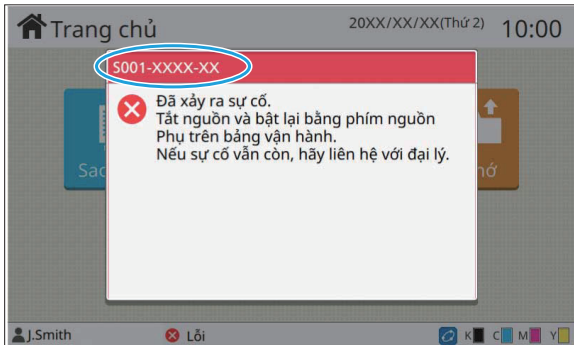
Trang chủ 20XX/XX/XX(Thứ 2) 10:00

S001-XXXX-XX

Đã xảy ra sự cố.
Tắt nguồn và bật lại bằng phím nguồn Phụ trên bảng vận hành.
Nếu sự cố vẫn còn, hãy liên hệ với đại lý.

Sao

nhớ

J.Smith Lỗi K C M Y